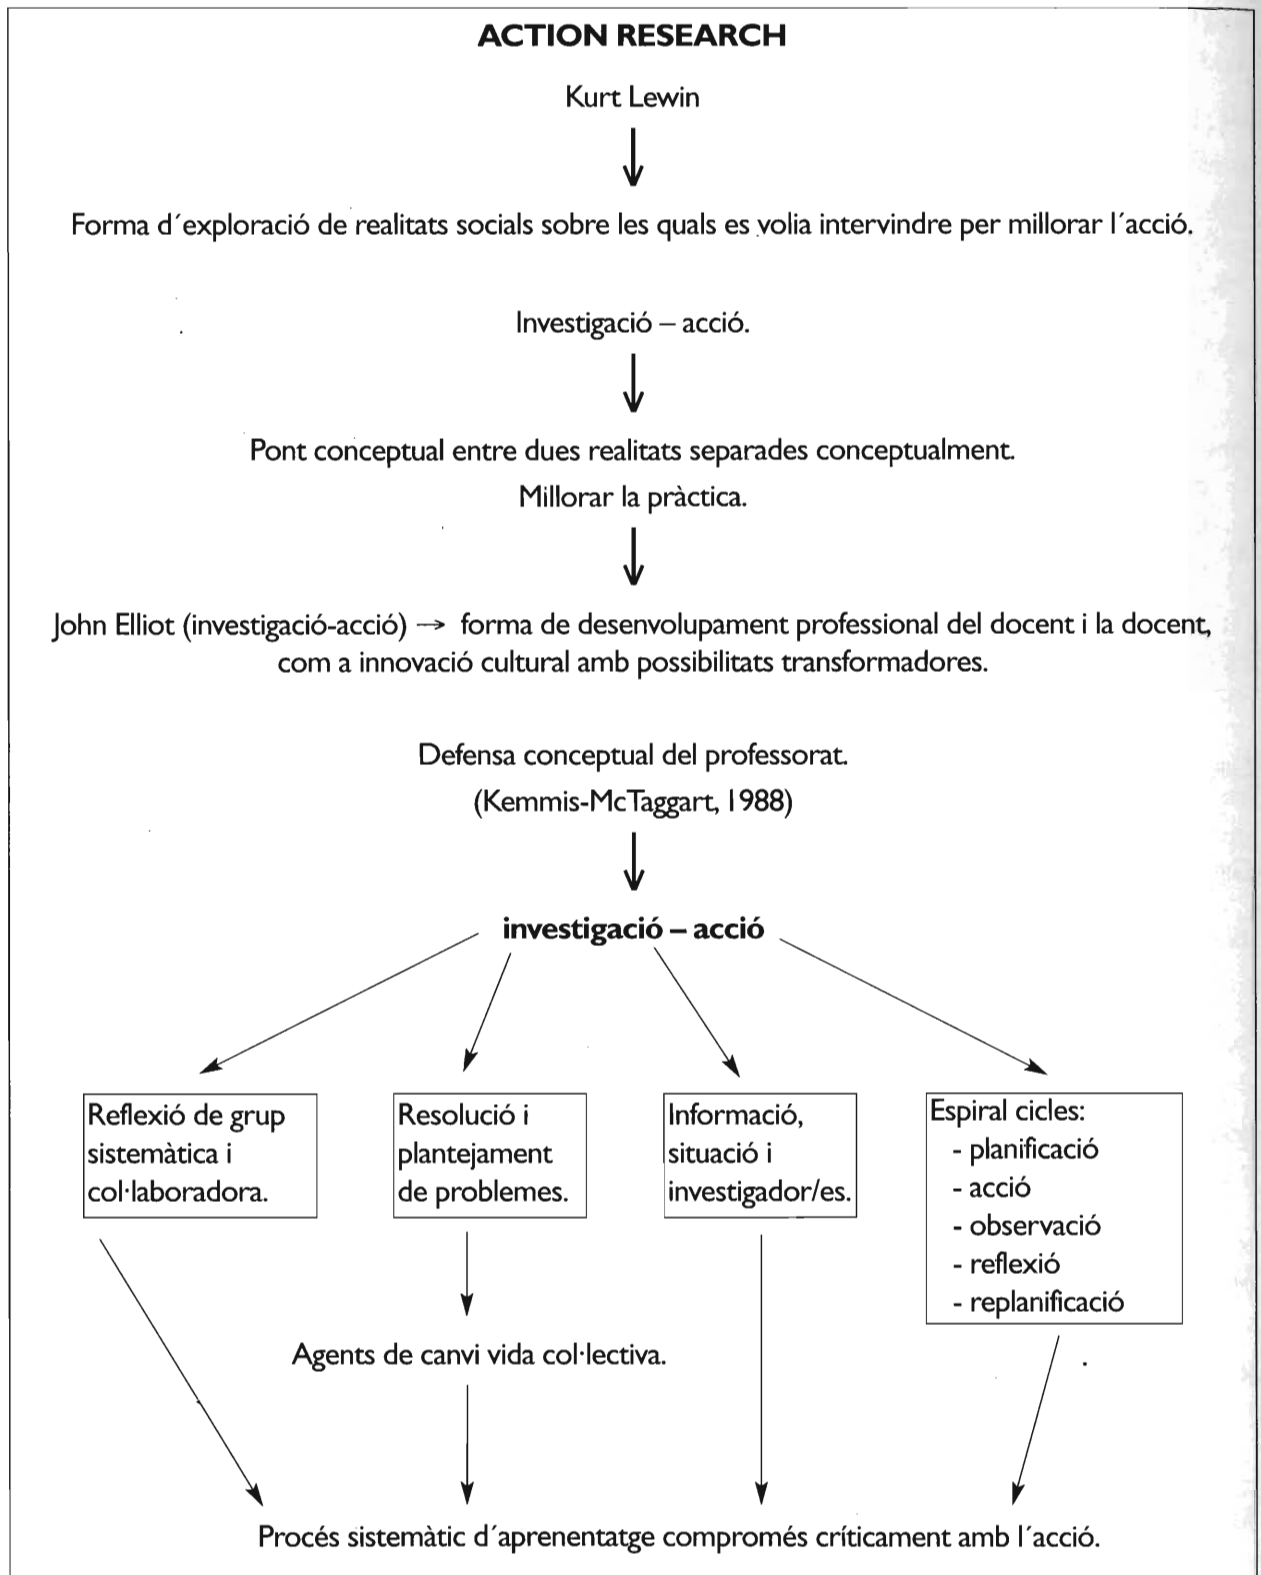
ACTION RESEARCH

Kurt Lewin

Forma d´exploració de realitats socials sobre les quals es volia intervindre per millorar l´acció.

Investigació – acció.

Pont conceptual entre dues realitats separades conceptualment.

Millorar la pràctica.

John Elliot (investigació-acció) → forma de desenvolupament professional del docent i la docent, com a innovació cultural amb possibilitats transformadores.

Defensa conceptual del professorat.

(Kemmis-McTaggart, 1988)

investigació – acció

Reflexió de grup sistemàtica i col·laboradora.

Resolució i plantejament de problemes.

Informació, situació i investigador/es.

Espiral cicles:
- planificació
- acció
- observació
- reflexió
- replanificació

Agents de canvi vida col·lectiva.

Procés sistemàtic d´aprenentatge compromés críticament amb l´acció.